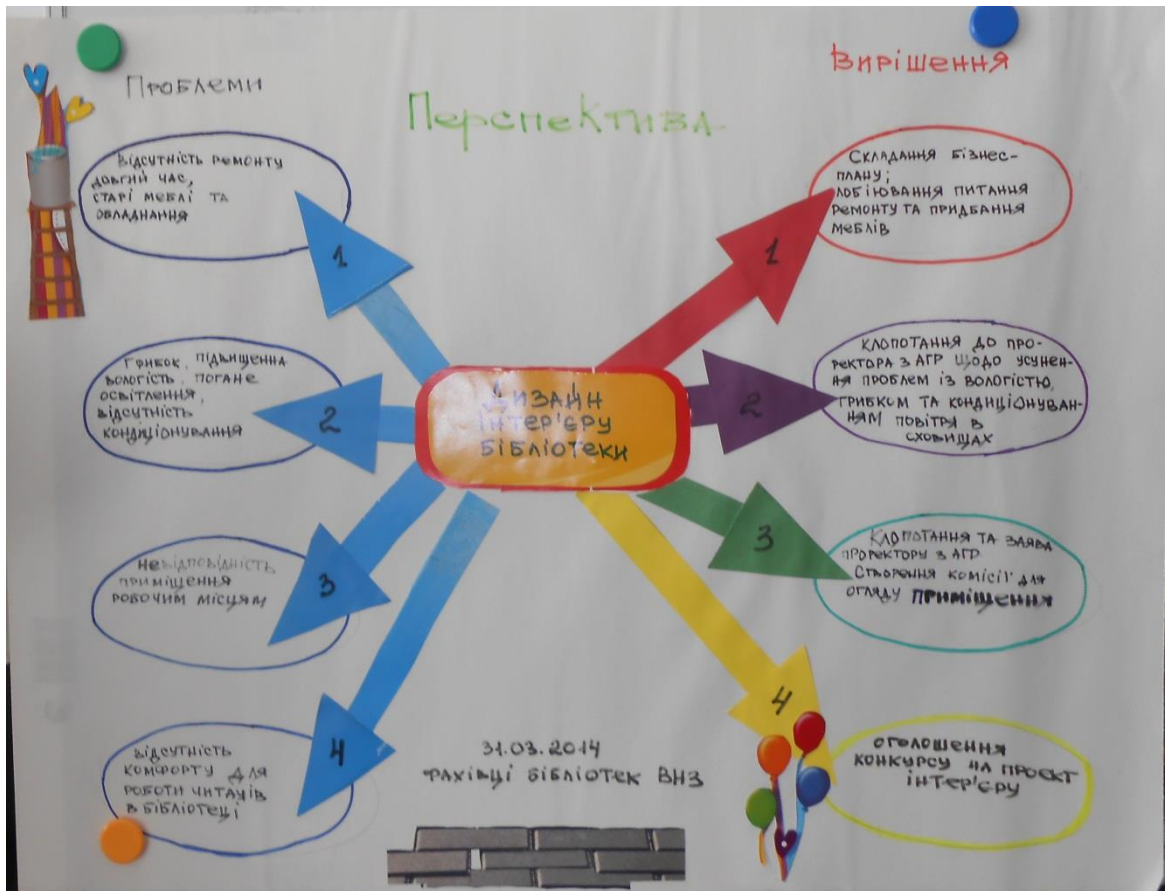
Проблеми

Перспектива

Вирішення

Відсутність ремонту довгий час, старі меблі та обладнання

1

Грибок, підвищенна вологість, погане освітлення, відсутність кондиціонування

2

Невідповідність приміщення робочим місцям

3

Відсутність комфорту для роботи читачів в бібліотеці

4

Дизайн інтер'єру бібліотеки

Складання бізнес-плану; лобіювання питання ремонту та придбання меблів

1

Клопотання до проректора з АГР щодо усунення проблем із вологістю, грибком та кондиціонуванням повітря в сховищах

2

Клопотання та заява проректору з АГР. Створення комісії для огляду приміщення

3

Оголошення конкурсу на проект інтер'єру

4

31.03.2014
Фахівці бібліотек ВНЗ